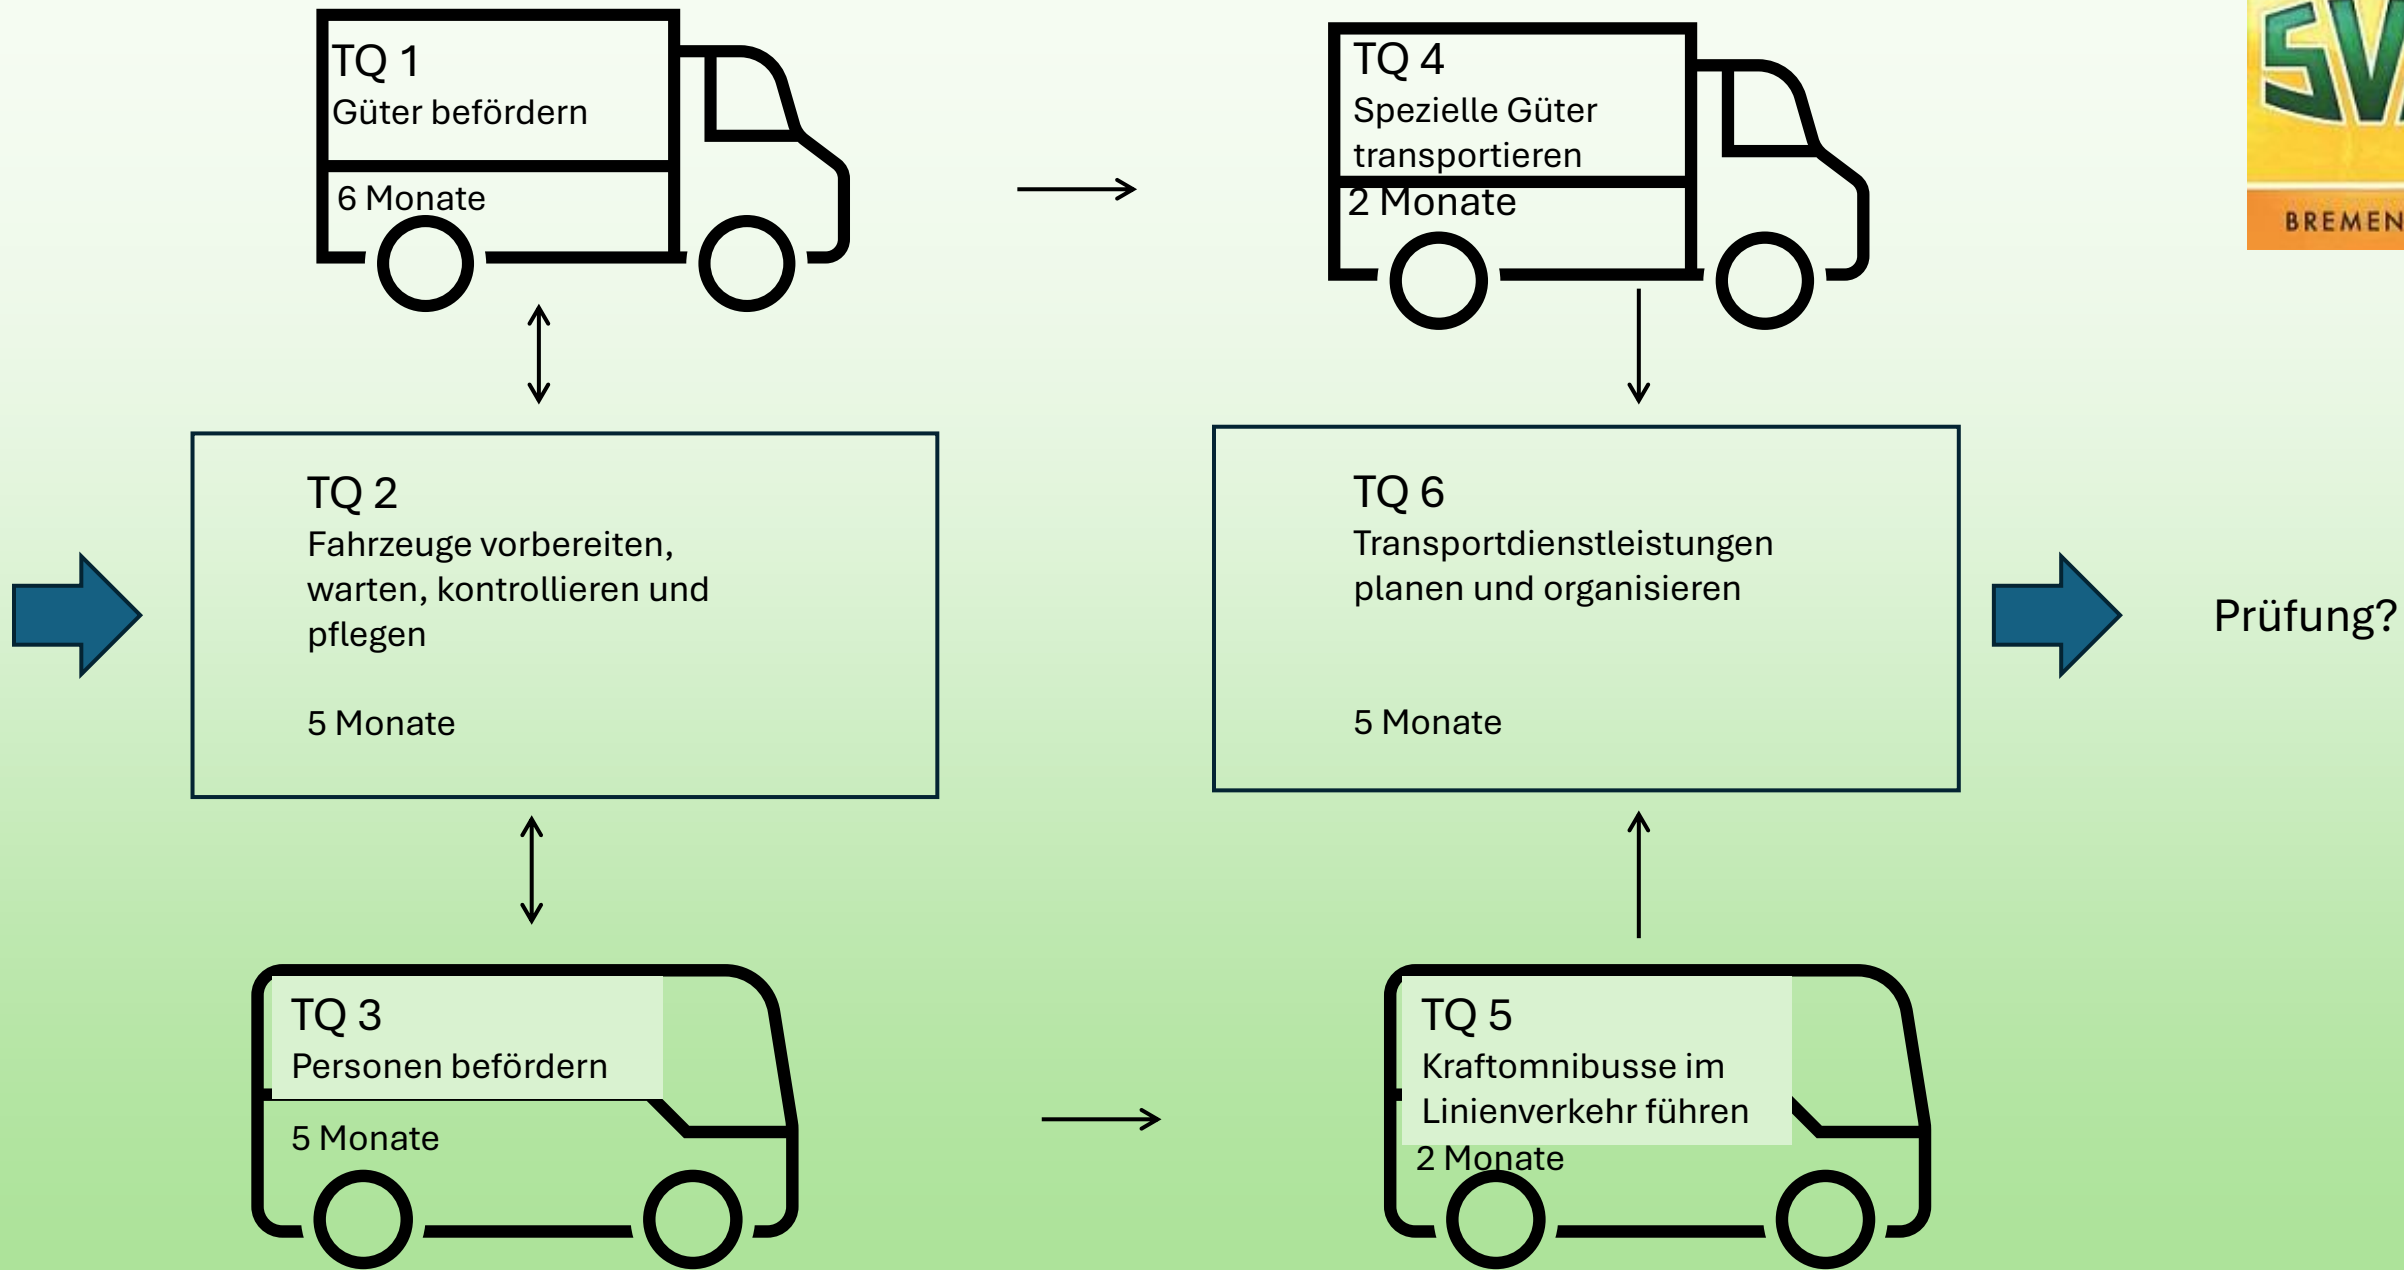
TQ 1
Güter befördern
6 Monate

TQ 4
Spezielle Güter transportieren
2 Monate

SV
BREMEN

TQ 2
Fahrzeuge vorbereiten, warten, kontrollieren und pflegen

5 Monate

TQ 6
Transportdienstleistungen planen und organisieren

5 Monate

Prüfung?

TQ 3
Personen befördern
5 Monate

TQ 5
Kraftomnibusse im Linienverkehr führen
2 Monate